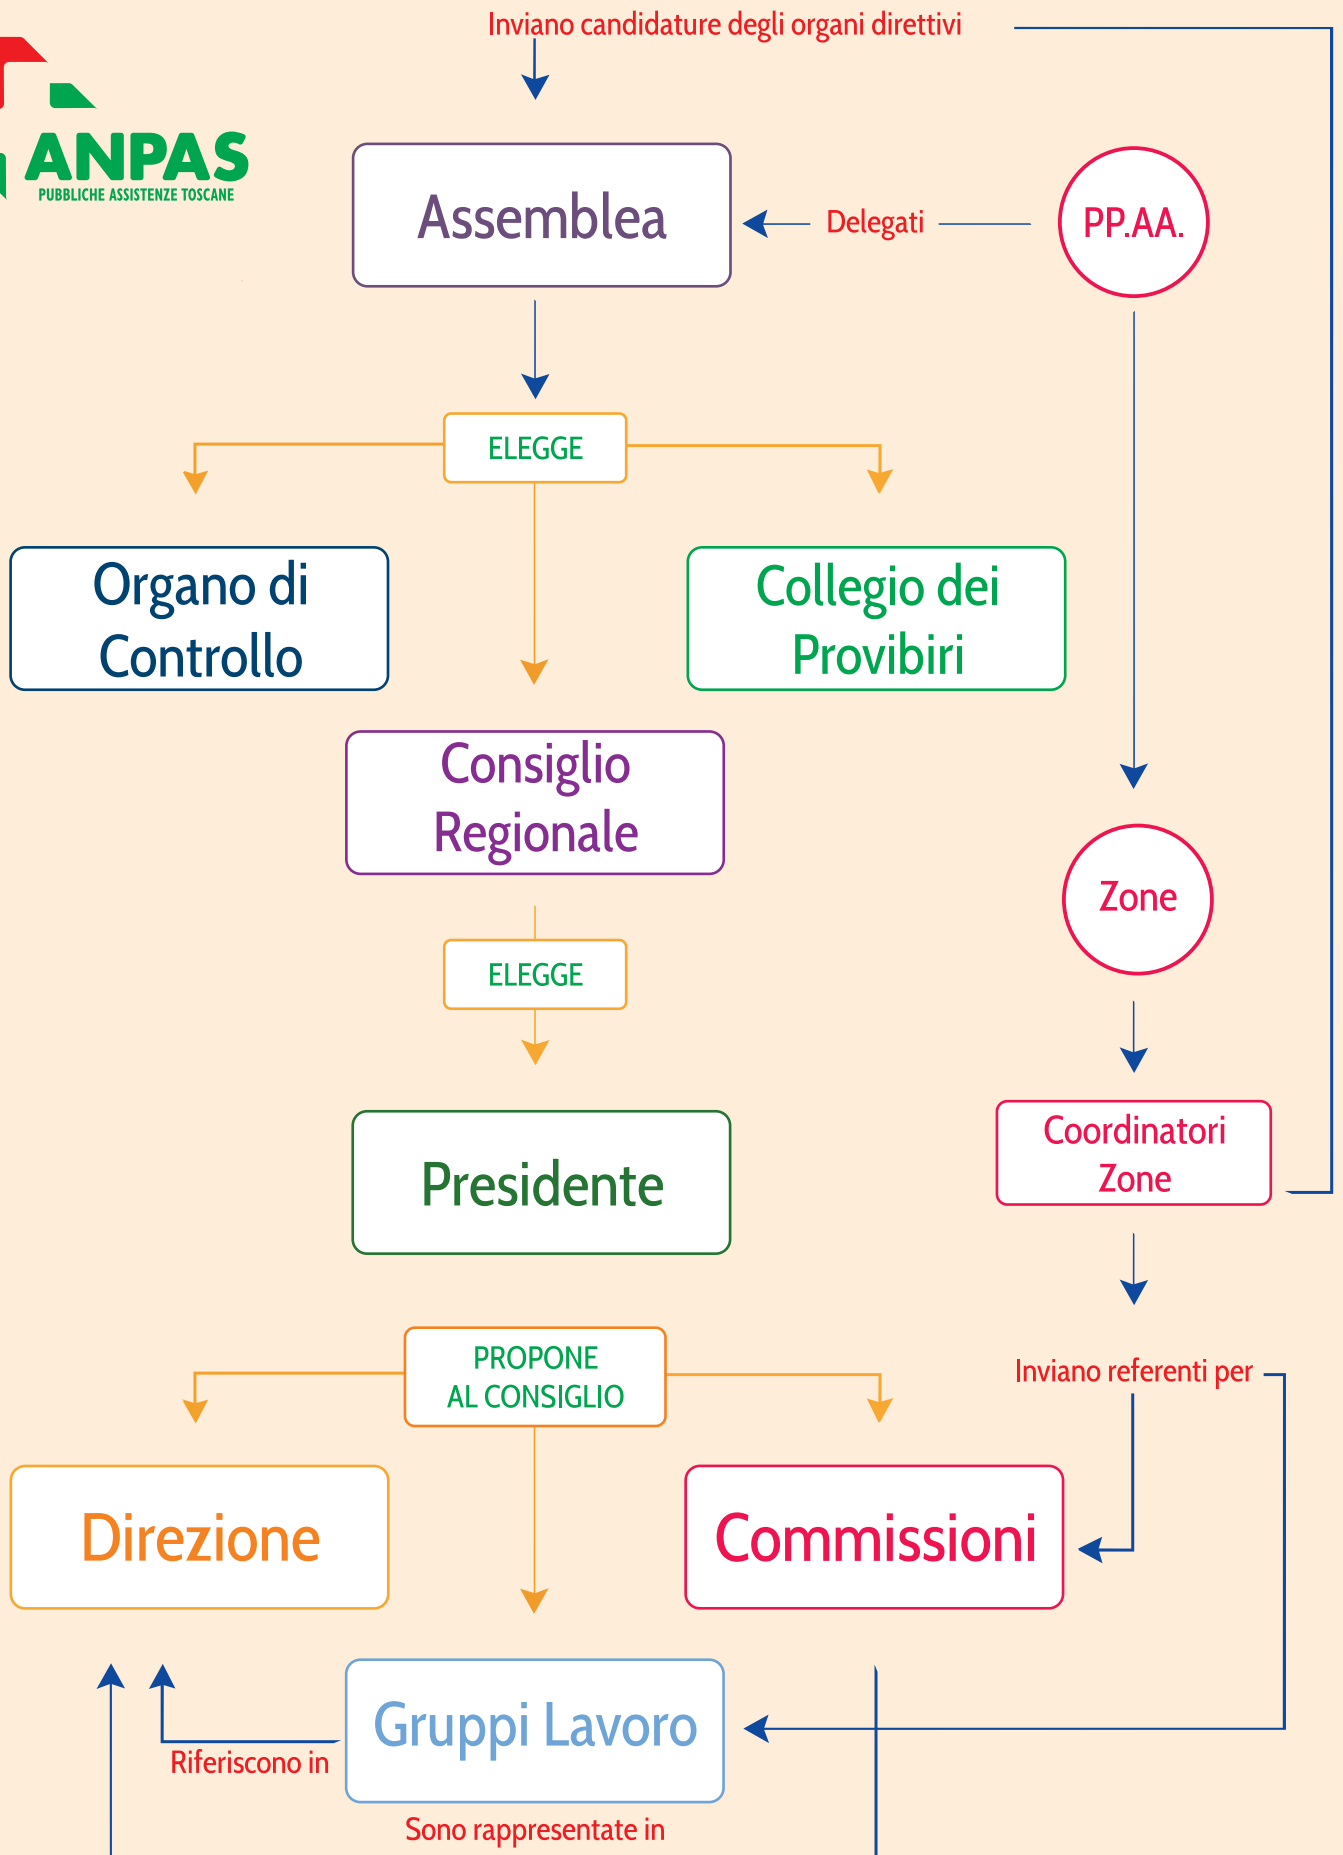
Inviano candidature degli organi direttivi

ANPAS
PUBBLICHE ASSISTENZE TOSCANE

Assemblea

Delegati

PP.AA.

ELEGGE

Organo di Controllo

Collegio dei Provibiri

Consiglio Regionale

Zone

ELEGGE

Presidente

Coordinatori Zone

PROPONE AL CONSIGLIO

Inviano referenti per

Direzione

Commissioni

Gruppi Lavoro

Riferiscono in

Sono rappresentate in